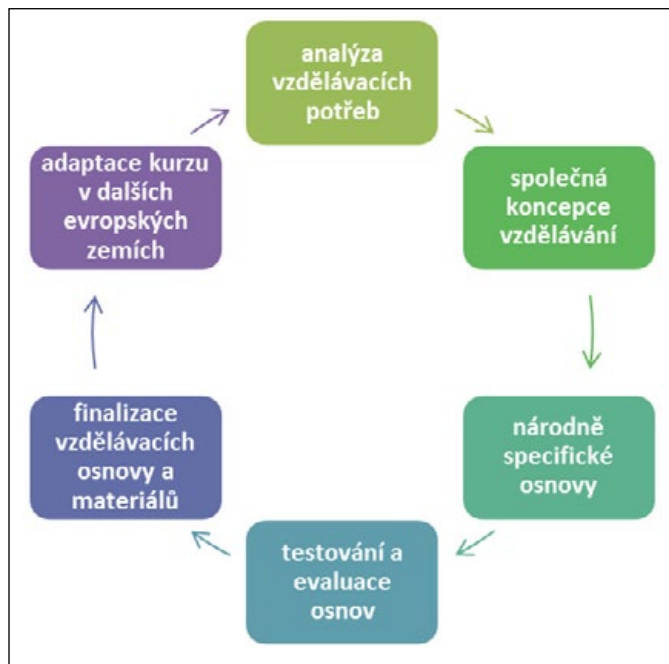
analýza vzdělávacích potřeb

společná koncepce vzdělávání

národně specifické osnovy

testování a evaluace osnov

finalizace vzdělávacích osnovy a materiálů

adaptace kurzu v dalších evropských zemích